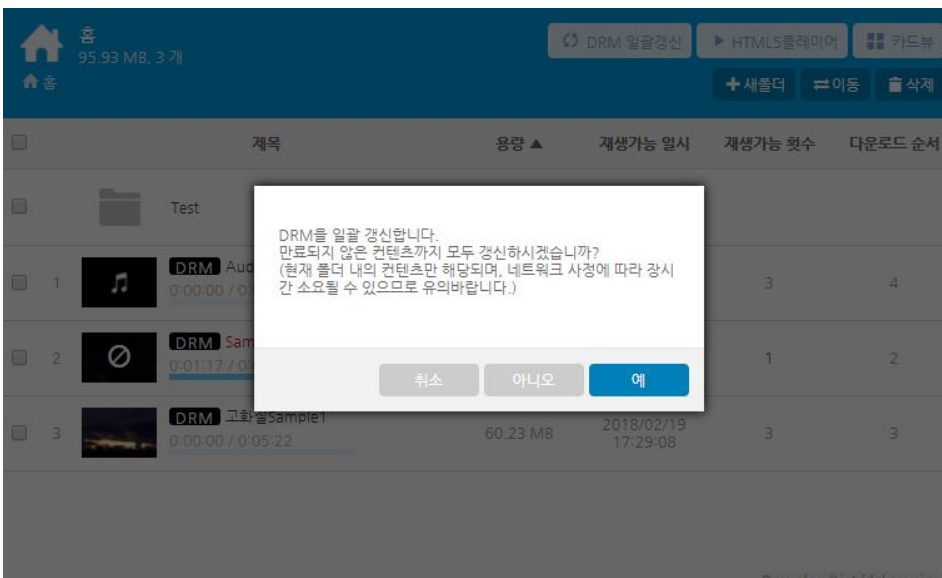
홈
95.93 MB, 3 개
홈

DRM 일괄갱신
▶ HTML5플레이어
카드뷰
새폴더
이동
삭제

| | | 제목 | 용량 ▲ | 재생가능 일시 | 재생가능 횟수 | 다운로드 순서 |
|---|---|---|---|---|---|---|
| | | Test | | | | |
| | 1 | DRM Aud 0:00:00 / 0 | | | 3 | 4 |
| | 2 | DRM Sam 0:01:17 / 0 | | | 1 | 2 |
| | 3 | DRM 고화질Sample1 0:00:00 / 0:05:22 | 60.23 MB | 2018/02/19 17:29:08 | 3 | 3 |

DRM을 일괄 갱신합니다.
만료되지 않은 컨텐츠까지 모두 갱신하시겠습니까?
(현재 폴더 내의 컨텐츠만 해당되며, 네트워크 사정에 따라 장시간 소요될 수 있으므로 유의바랍니다.)

취소
아니오
예